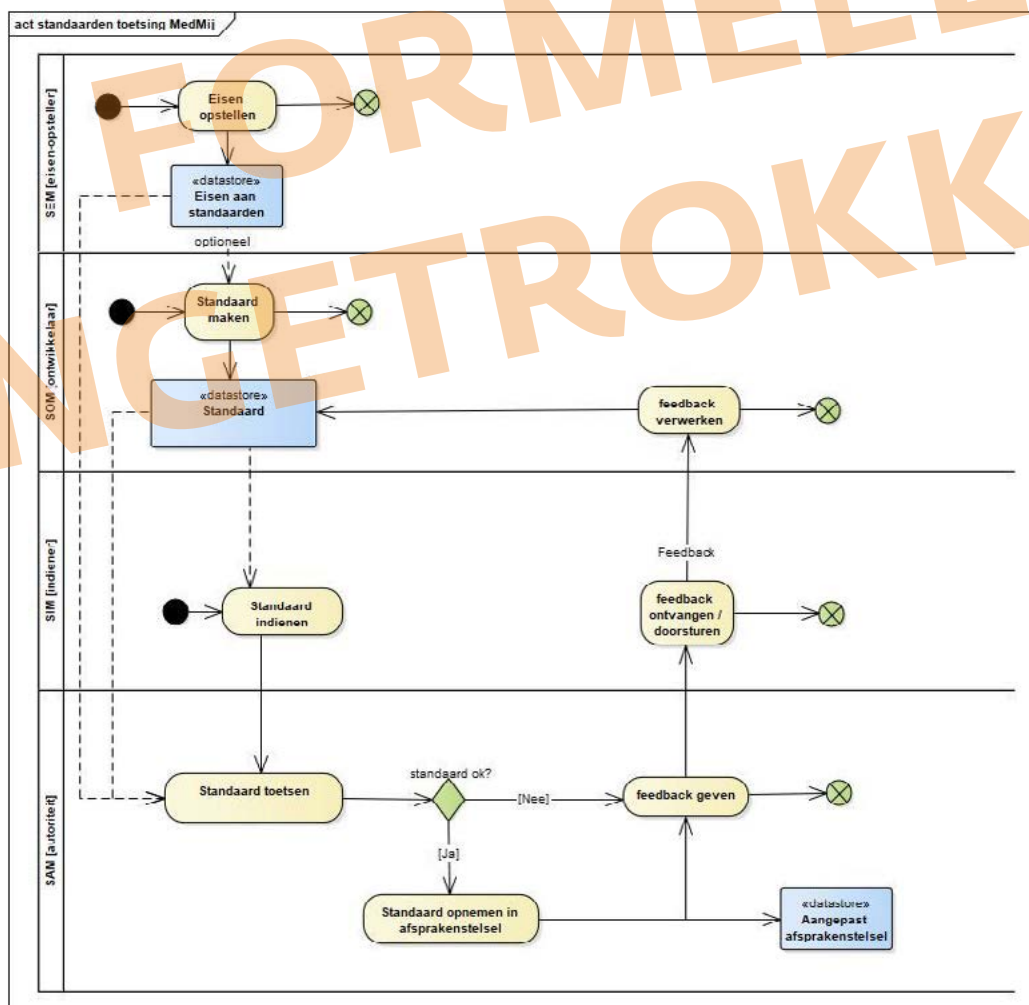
act standaarden toetsing MedMij

FORMEEL INGETROKKEN

SEM [eisen-opsteller]

Eisen opstellen

«datastore» Eisen aan standaarden

optioneel

SOM [ontwikkelaar]

Standaard maken

«datastore» Standaard

feedback verwerken

SIM [indiener]

Feedback

Standaard indienen

feedback ontvangen / doorsturen

SAM [autoriteit]

Standaard toetsen

standaard ok?

[Nee]

feedback geven

[Ja]

Standaard opnemen in afsprakenstelsel

«datastore» Aangepast afsprakenstelsel